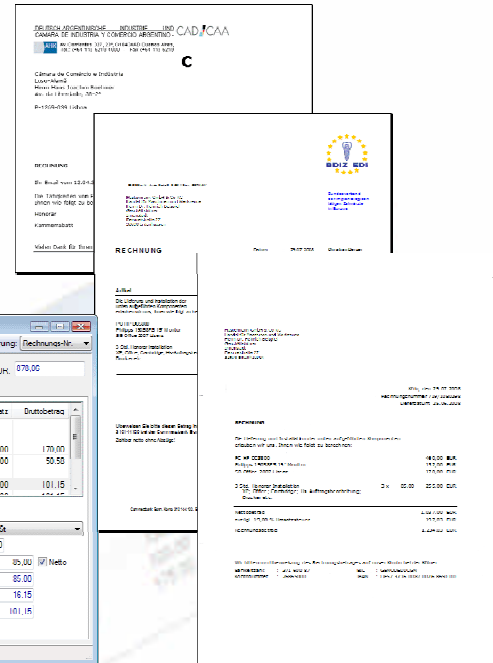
DEUTSCH-ARGENTINISCHE INDUSTRIE UND CAMARA DE INDUSTRIA Y COMERCIO ARGENTINO-

CAD/CAA

C

Câmara de Comércio e Indústria

RECHNUNG

Honorar

Kammerabatt

BDIZ EDI

RECHNUNG

Artikel

PC HP

Philips

Honorar Installation

Überweisen Sie bitte diesen Betrag

Zahlbar netto ohne Abzug!

Rechnungs-Nr.

878,00

Bruttobetrag

170,00

50,58

101,15

85,00

Netto

85,00

16,15

101,15

RECHNUNG

Nettobetrag

Rechnungsbetrag